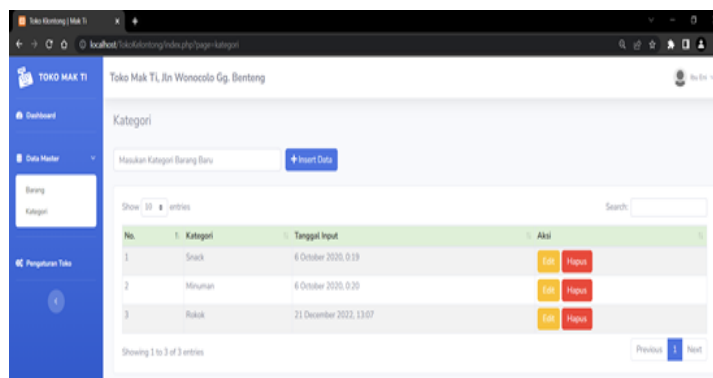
Toko Klontong | Mak Ti

localhost/TokoKelontong/index.php?page=kategori

TOKO MAK TI

Toko Mak Ti, Jln Wonocolo Gg. Benteng

Bu Eni

Dashboard

Data Master

Barang

Kategori

Pengaturan Toko

Kategori

Masukan Kategori Barang Baru

+ Insert Data

Show 10 entries

Search:

| No. | Kategori | Tanggal Input | Aksi |
|---|---|---|---|
| 1 | Snack | 6 October 2020, 0:19 | Edit Hapus |
| 2 | Minuman | 6 October 2020, 0:20 | Edit Hapus |
| 3 | Rokok | 21 December 2022, 13:07 | Edit Hapus |

Showing 1 to 3 of 3 entries

Previous 1 Next